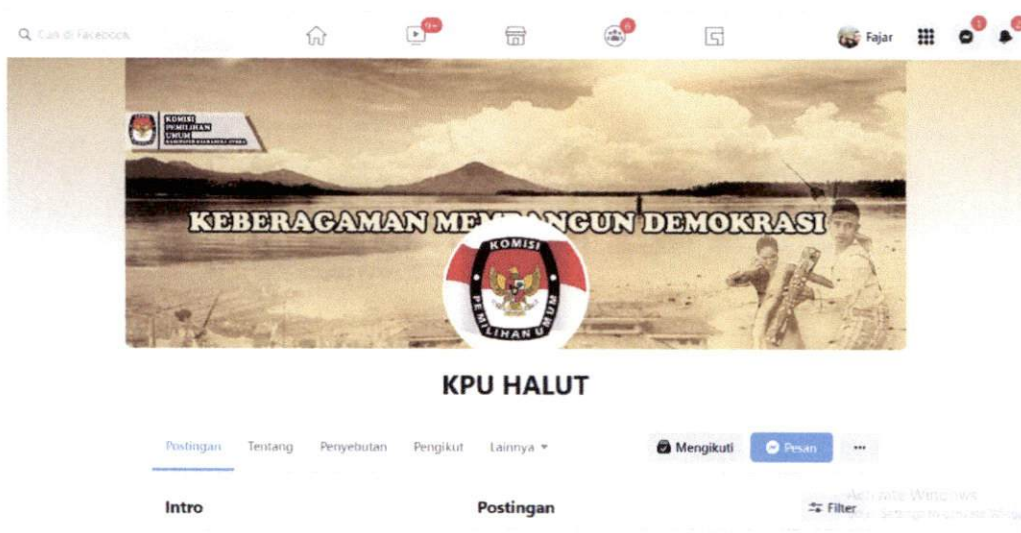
Cari di Facebook

9+

6

Fajar

KOMISI PEMILIHAN UMUM KABUPATEN HALMAHERA UTARA

KEBERAGAMAN MEMBANGUN DEMOKRASI

KOMISI PEMILIHAN UMUM

KPU HALUT

Postingan Tentang Penyebutan Pengikut Lainnya ▾

Mengikuti Pesan ···

Intro

Postingan

Filter

Activate Windows
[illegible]